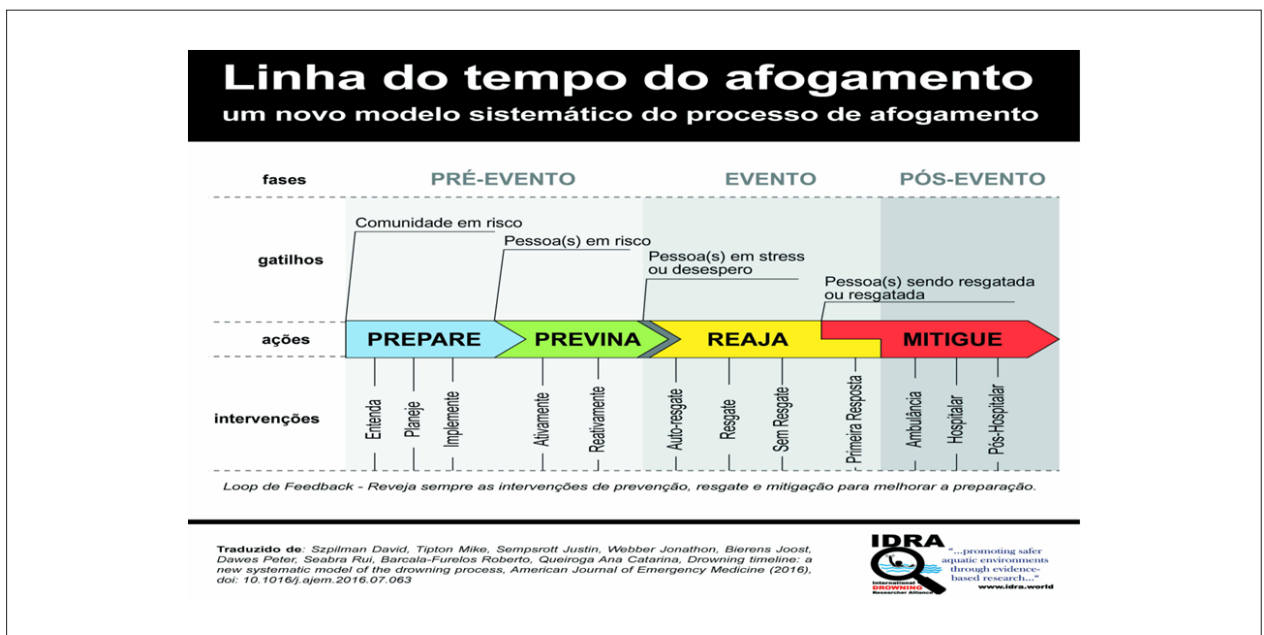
Linha do tempo do afogamento
um novo modelo sistemático do processo de afogamento

fases
PRÉ-EVENTO
EVENTO
PÓS-EVENTO

gatilhos
Comunidade em risco
Pessoa(s) em risco
Pessoa(s) em stress ou desespero
Pessoa(s) sendo resgatada ou resgatada

ações
PREPARE
PREVINA
REAJA
MITIGUE

intervenções
Entenda
Planeje
Implemente
Ativamente
Reativamente
Auto-resgate
Resgate
Sem Resgate
Primeira Resposta
Ambulância
Hospitalar
Pós-Hospitalar

Loop de Feedback - Reveja sempre as intervenções de prevenção, resgate e mitigação para melhorar a preparação.

Traduzido de: Szpilman David, Tipton Mike, Sempsrott Justin, Webber Jonathon, Bierens Joost, Dawes Peter, Seabra Rui, Barcala-Furelos Roberto, Queiroga Ana Catarina, Drowning timeline: a new systematic model of the drowning process, American Journal of Emergency Medicine (2016), doi: 10.1016/j.ajem.2016.07.063

IDRA
International Drowning Researcher Alliance
"...promoting safer aquatic environments through evidence-based research..."
www.idra.world